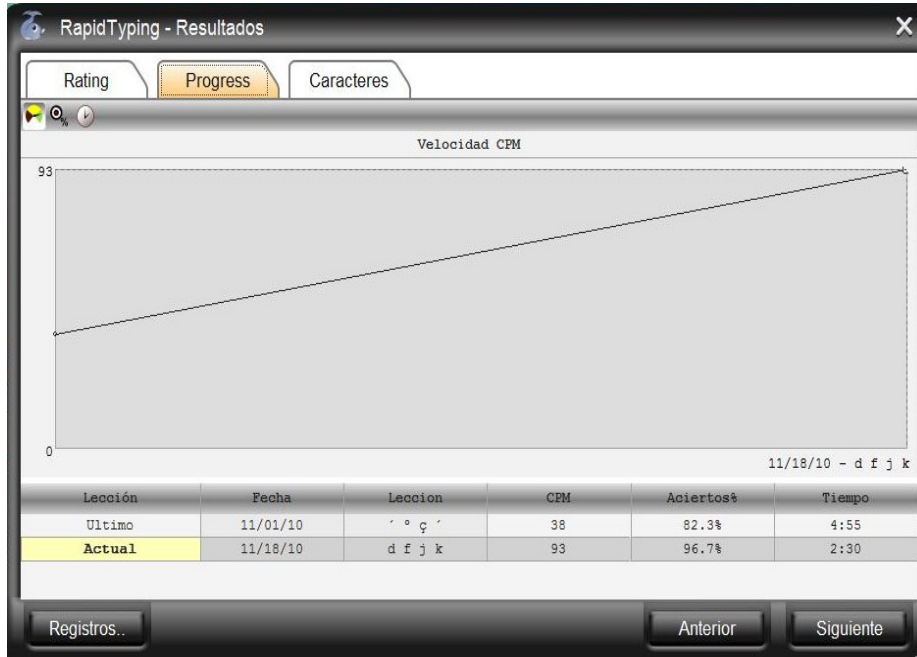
RapidTyping - Resultados

Rating | Progress | Caracteres

Velocidad CPM

93

0

11/18/10 - d f j k

| Lección | Fecha | Leccion | CPM | Aciertos% | Tiempo |
|---|---|---|---|---|---|
| Ultimo | 11/01/10 | ´ º ç ´ | 38 | 82.3% | 4:55 |
| Actual | 11/18/10 | d f j k | 93 | 96.7% | 2:30 |

Registros..

Anterior

Siguiente